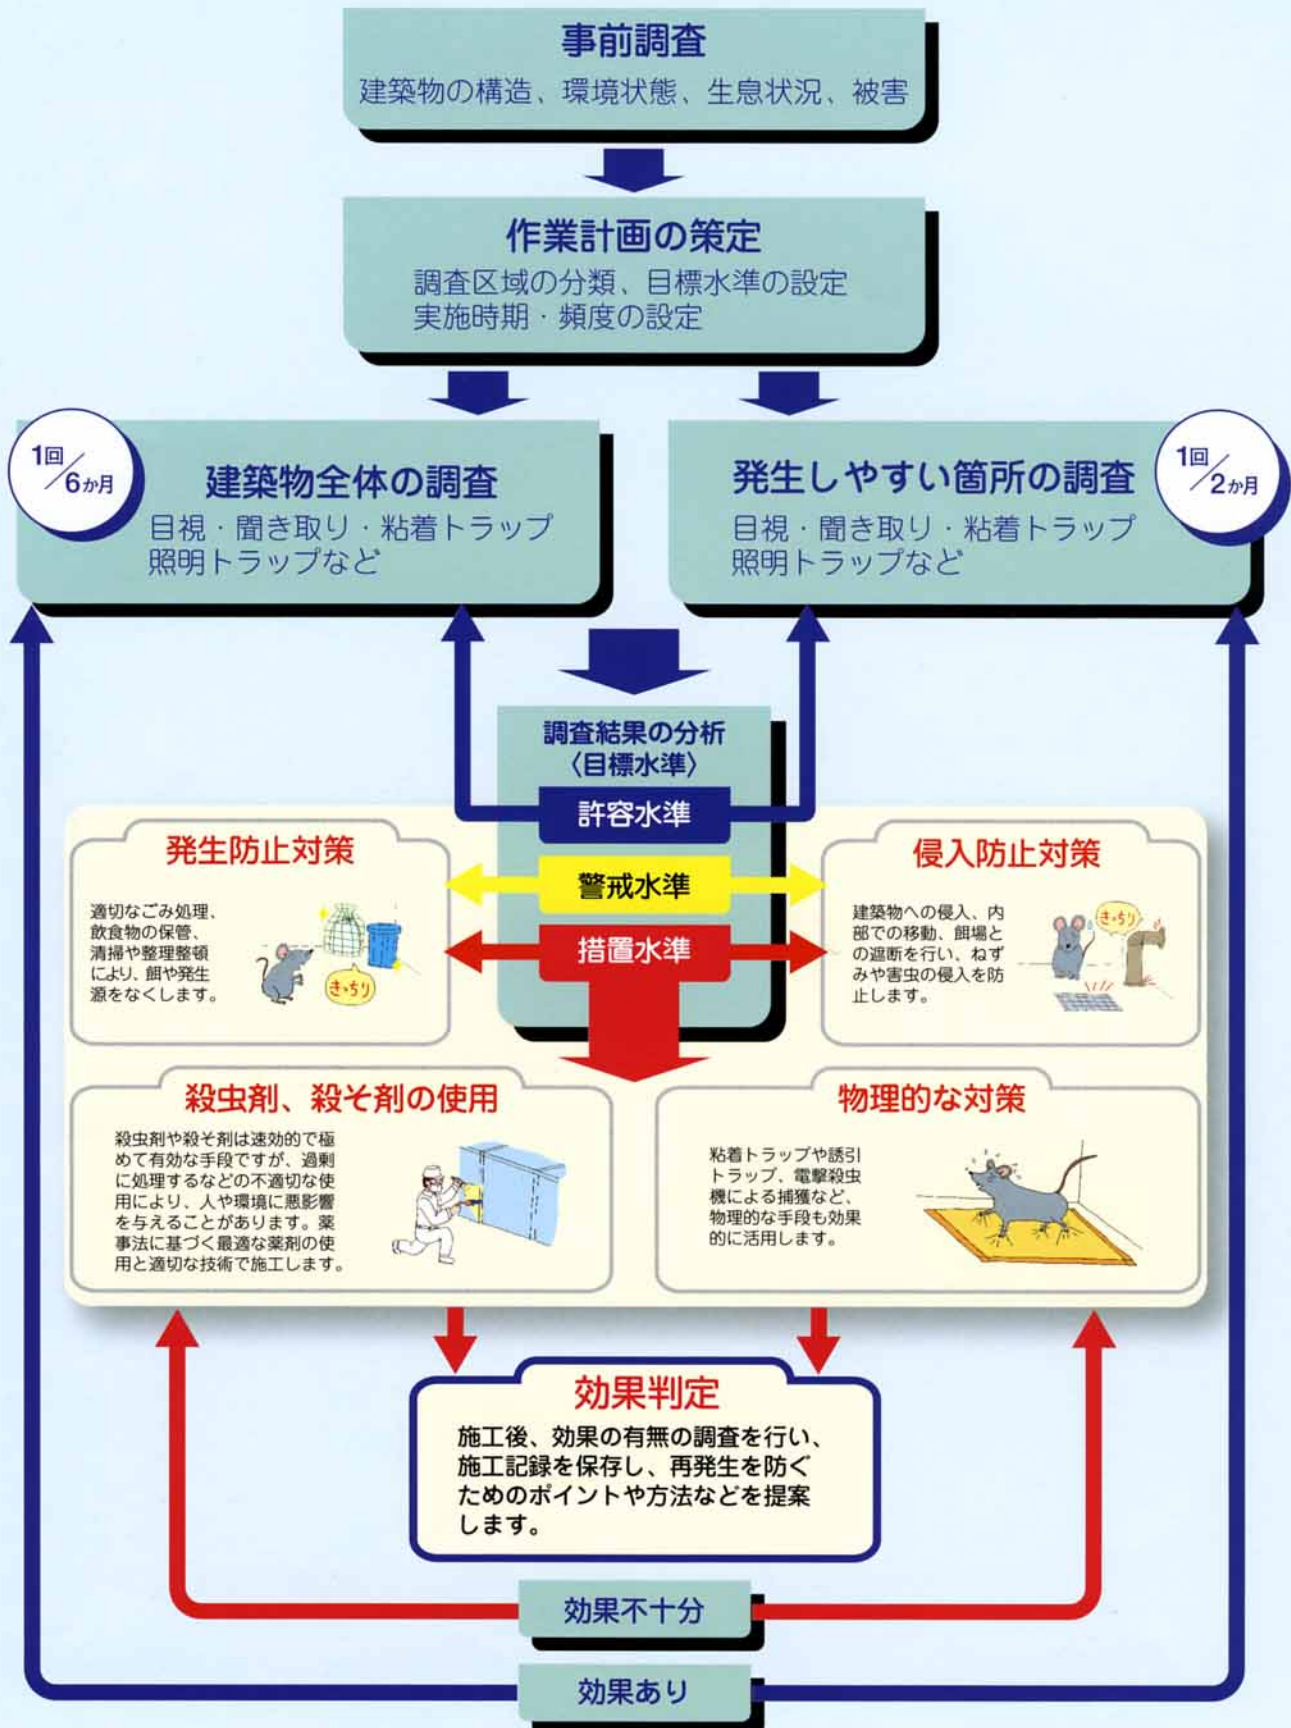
事前調査
建築物の構造、環境状態、生息状況、被害

作業計画の策定
調査区域の分類、目標水準の設定
実施時期・頻度の設定

1回/6か月

建築物全体の調査
目視・聞き取り・粘着トラップ
照明トラップなど

発生しやすい箇所の調査
目視・聞き取り・粘着トラップ
照明トラップなど

1回/2か月

調査結果の分析
〈目標水準〉

許容水準

警戒水準

措置水準

発生防止対策
適切なごみ処理、飲食物の保管、清掃や整理整頓により、餌や発生源をなくします。

きっちり

侵入防止対策
建築物への侵入、内部での移動、餌場との遮断を行い、ねずみや害虫の侵入を防止します。

きっちり

殺虫剤、殺そ剤の使用
殺虫剤や殺そ剤は速効的で極めて有効な手段ですが、過剰に処理するなどの不適切な使用により、人や環境に悪影響を与えることがあります。薬事法に基づく最適な薬剤の使用と適切な技術で施工します。

物理的な対策
粘着トラップや誘引トラップ、電撃殺虫機による捕獲など、物理的な手段も効果的に活用します。

効果判定
施工後、効果の有無の調査を行い、施工記録を保存し、再発生を防ぐためのポイントや方法などを提案します。

効果不十分

効果あり